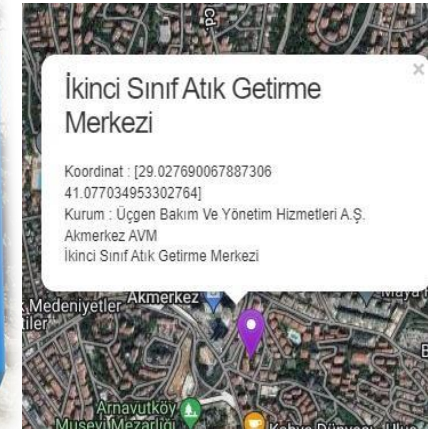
İkinci Sınıf Atık Getirme Merkezi

×

Koordinat : [29.027690067887306 41.077034953302764]
Kurum : Üçgen Bakım Ve Yönetim Hizmetleri A.Ş.
Akmerkez AVM
İkinci Sınıf Atık Getirme Merkezi

Medeniyetler
tiler
Akmerkez
Arnavutköy
Musevi Mezarlığı
Kabris Dünyası
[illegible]